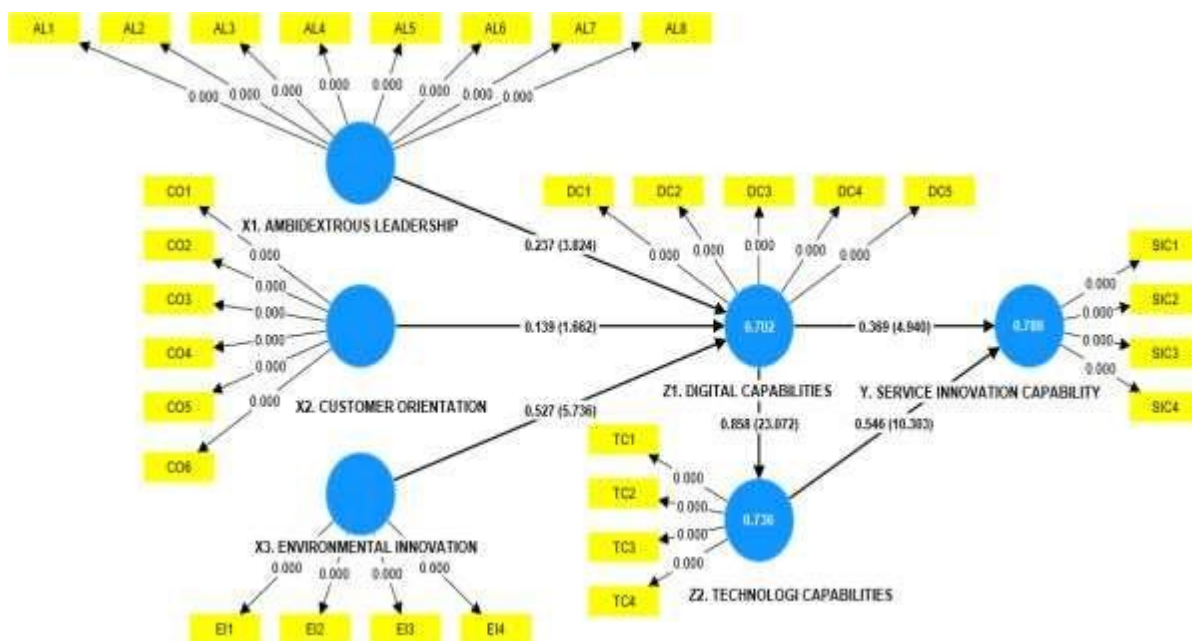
AL1 AL2 AL3 AL4 AL5 AL6 AL7 AL8

0.000 0.000 0.000 0.000 0.000 0.000 0.000 0.000

X1. AMBIDEXTROUS LEADERSHIP

CO1 CO2 CO3 CO4 CO5 CO6

0.000 0.000 0.000 0.000 0.000 0.000

X2. CUSTOMER ORIENTATION

0.237 (3.824)

0.139 (1.662)

0.527 (5.736)

DC1 DC2 DC3 DC4 DC5

0.000 0.000 0.000 0.000 0.000

0.702

Z1. DIGITAL CAPABILITIES

0.369 (4.940)

0.788

Y. SERVICE INNOVATION CAPABILITY

SIC1 SIC2 SIC3 SIC4

0.000 0.000 0.000 0.000

0.858 (23.072)

0.546 (10.303)

TC1 TC2 TC3 TC4

0.000 0.000 0.000 0.000

0.736

Z2. TECHNOLOGI CAPABILITIES

X3. ENVIRONMENTAL INNOVATION

0.000 0.000 0.000 0.000

EI1 EI2 EI3 EI4